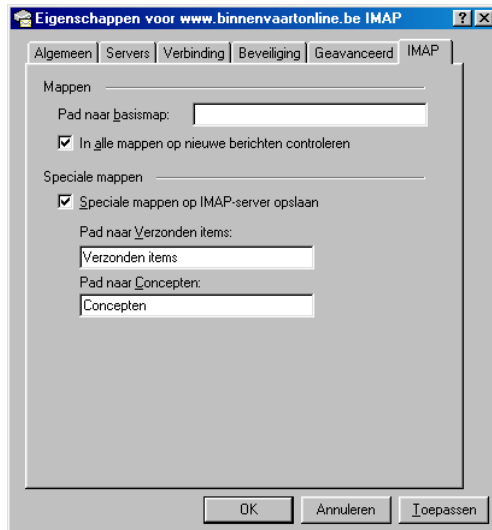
Eigenschappen voor www.binnenvaartonline.be IMAP

? X

Algemeen | Servers | Verbinding | Beveiliging | Geavanceerd | IMAP

Mappen

Pad naar basismap:

In alle mappen op nieuwe berichten controleren

Speciale mappen

Speciale mappen op IMAP-server opslaan

Pad naar Verzonden items:

Verzonden items

Pad naar Concepten:

Concepten

OK | Annuleren | Toepassen